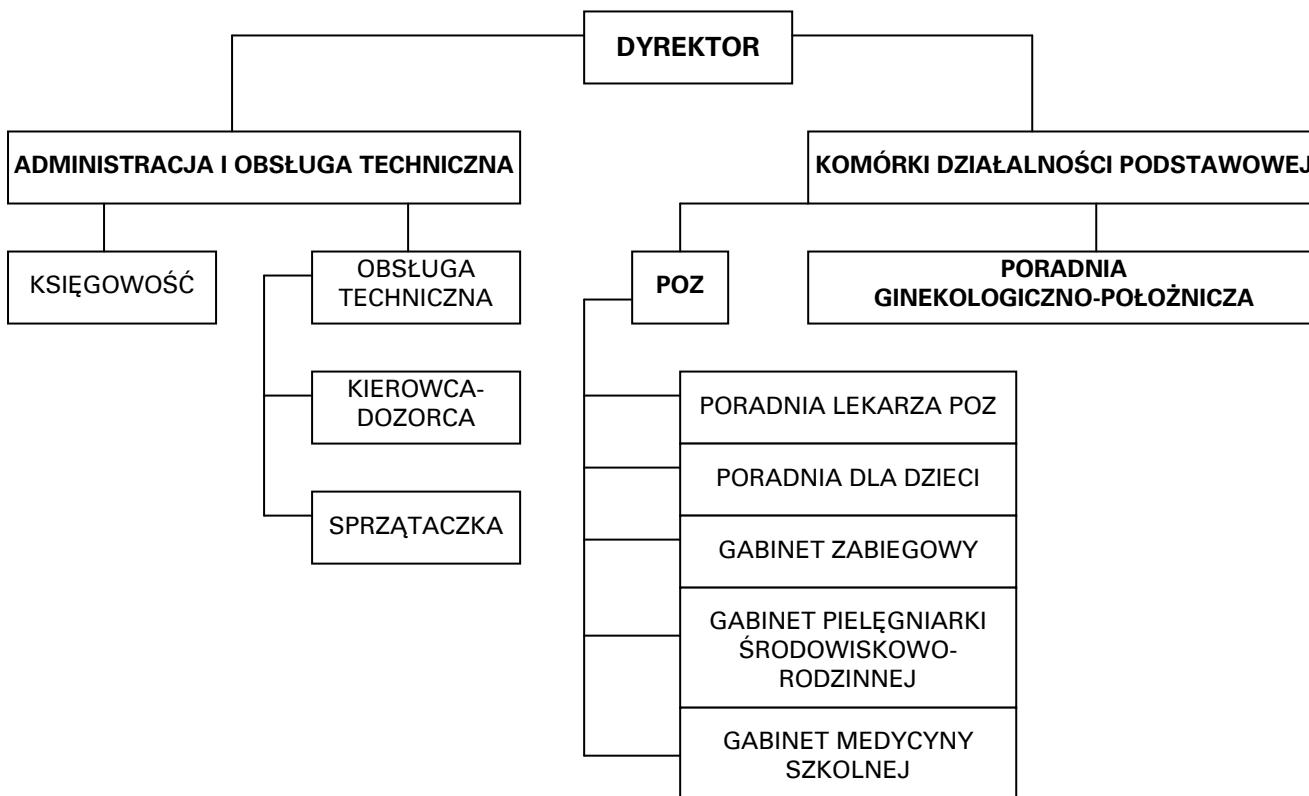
DYREKTOR

ADMINISTRACJA I OBSŁUGA TECHNICZNA

KOMÓRKI DZIAŁALNOŚCI PODSTAWOWEJ

KSIĘGOWOŚĆ

OBSŁUGA TECHNICZNA

KIEROWCA-DOZORCA

SPRZĄTACZKA

POZ

PORADNIA GINEKOLOGICZNO-POŁOŻNICZA

PORADNIA LEKARZA POZ

PORADNIA DLA DZIECI

GABINET ZABIEGOWY

GABINET PIELĘGNIARKI ŚRODOWISKOWO-RODZINNEJ

GABINET MEDYCYNY SZKOLNEJ